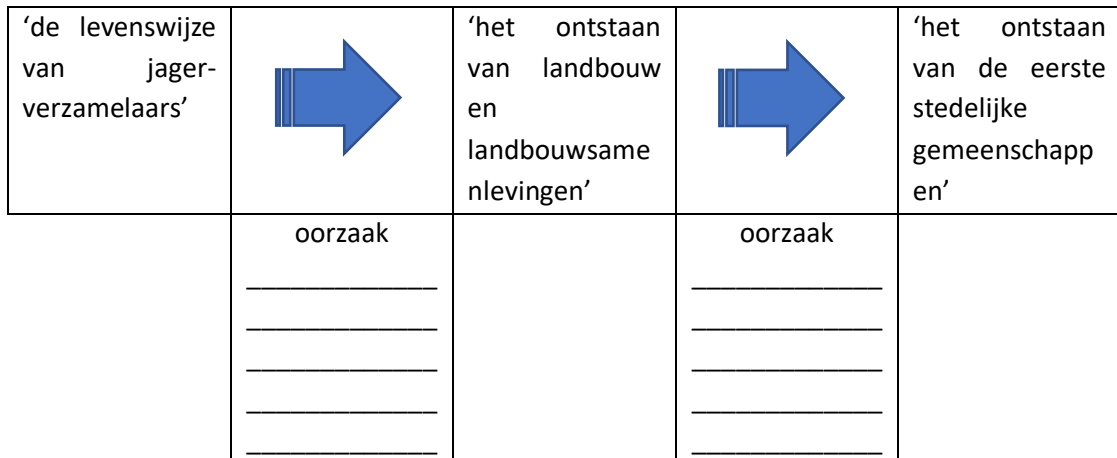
| 'de levenswijze van jager-verzamelaars' |  | 'het ontstaan van landbouw en landbouwsamenlevingen' |  | 'het ontstaan van de eerste stedelijke gemeenschappen' |
|---|---|---|---|---|
|  | oorzaak<br>______________<br>______________<br>______________<br>______________<br>______________ |  | oorzaak<br>______________<br>______________<br>______________<br>______________<br>______________ |  |